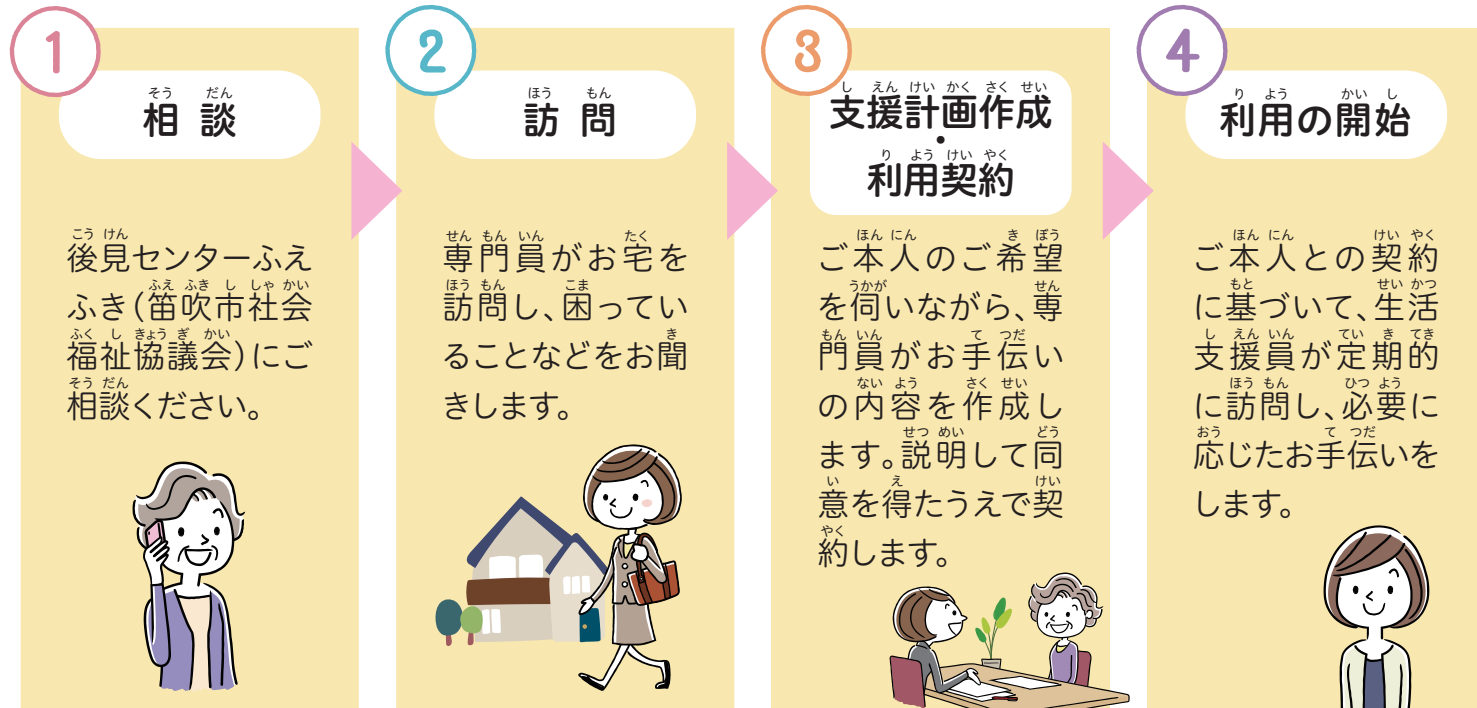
1

相談

後見センターふえふき(笛吹市社会福祉協議会)にご相談ください。

2

訪問

専門員がお宅を訪問し、困っていることなどをお聞きします。

3

支援計画作成
•
利用契約

ご本人のご希望を伺いながら、専門員がお手伝いの内容を作成します。説明して同意を得たうえで契約します。

4

利用の開始

ご本人との契約に基づいて、生活支援員が定期的に訪問し、必要に応じたお手伝いをします。